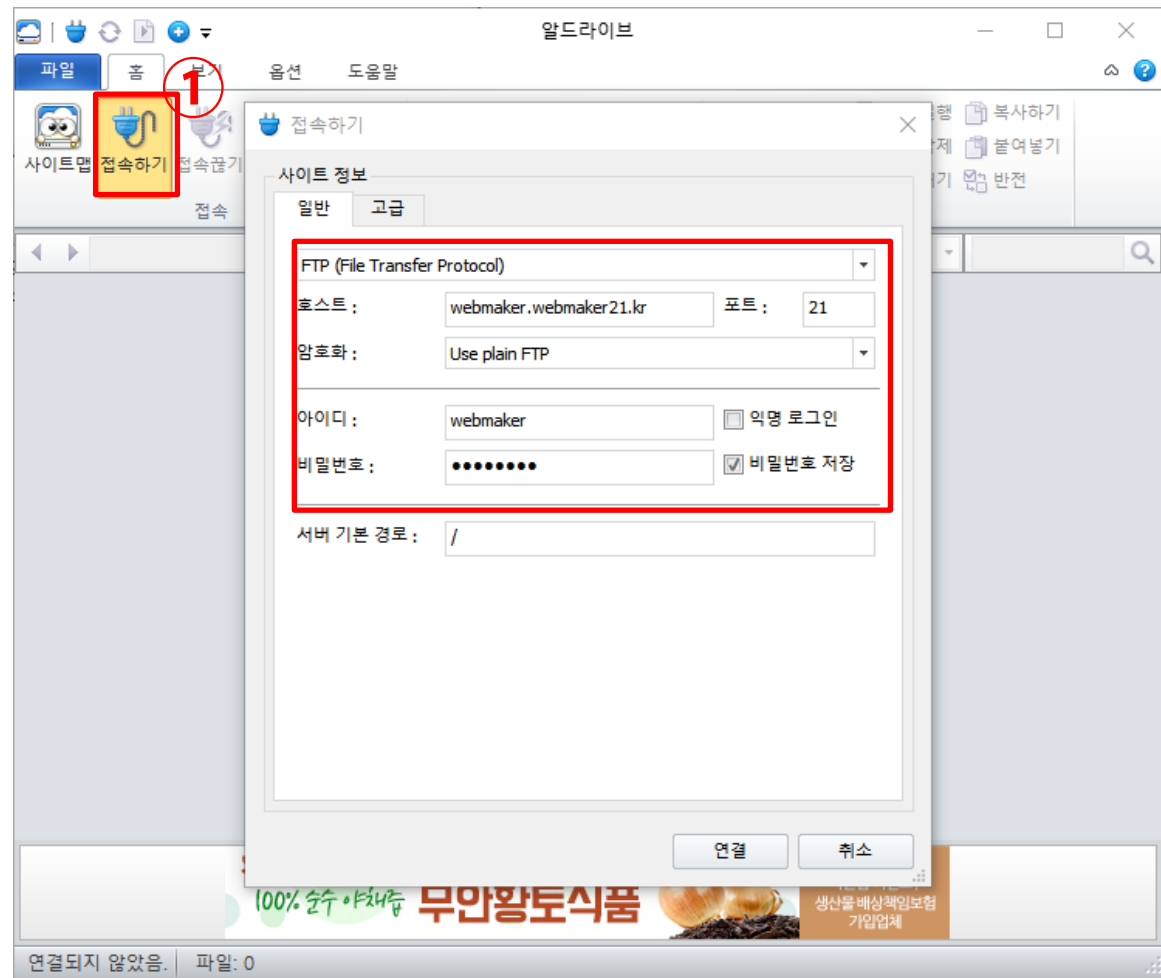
알드라이브

파일 홈 보기 옵션 도움말

①

사이트맵 접속하기 접속끊기

접속

행 복사하기
제 붙여넣기
기 반전

접속하기

사이트 정보

일반 고급

FTP (File Transfer Protocol)

호스트 : webmaker.webmaker21.kr 포트 : 21

암호화 : Use plain FTP

아이디 : webmaker ☐ 익명 로그인

비밀번호 : ●●●●●●●●● ☑ 비밀번호 저장

서버 기본 경로 : /

연결 취소

100% 순수 야채즙 무안황토식품 생산물배상책임보험 가입업체

연결되지 않았음. 파일: 0